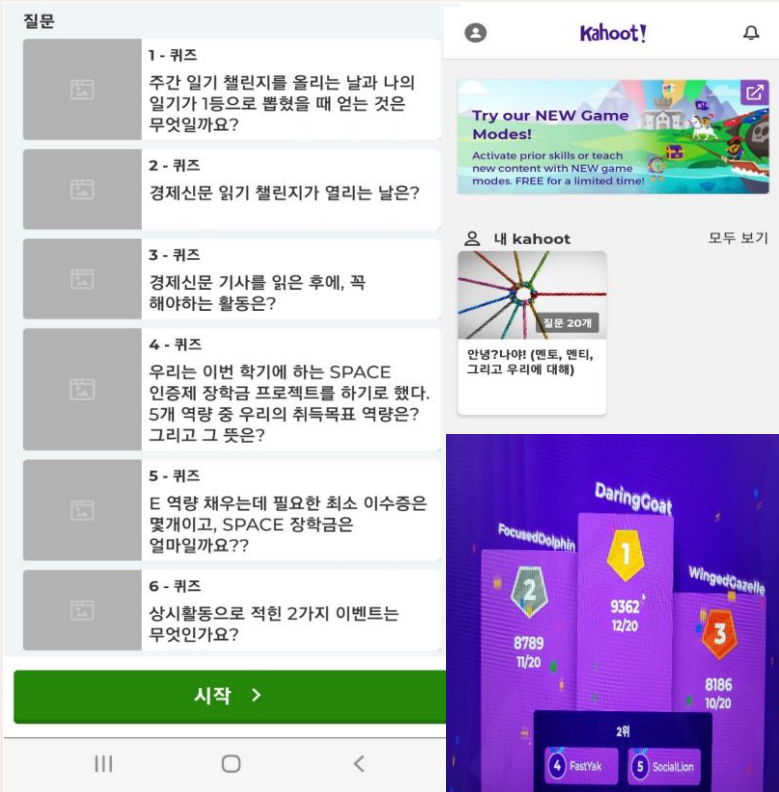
질문

1 - 퀴즈
주간 일기 챌린지를 올리는 날과 나의 일기가 1등으로 뽑혔을 때 얻는 것은 무엇일까요?

2 - 퀴즈
경제신문 읽기 챌린지가 열리는 날은?

3 - 퀴즈
경제신문 기사를 읽은 후에, 꼭 해야하는 활동은?

4 - 퀴즈
우리는 이번 학기에 하는 SPACE 인증제 장학금 프로젝트를 하기로 했다. 5개 역량 중 우리의 취득목표 역량은? 그리고 그 뜻은?

5 - 퀴즈
E 역량 채우는데 필요한 최소 이수증은 몇개이고, SPACE 장학금은 얼마일까요??

6 - 퀴즈
상시활동으로 적힌 2가지 이벤트는 무엇인가요?

시작 >

Kahoot!

Try our NEW Game Modes!
Activate prior skills or teach new content with NEW game modes. FREE for a limited time!

내 kahoot
모두 보기

질문 20개

안녕?나야! (멘토, 멘티, 그리고 우리에 대해)

DaringGoat
FocusedDolphin
WingedGazelle
1
2
3
9362
12/20
8789
11/20
8186
10/20
2위
4 FastYak
5 SocialLion